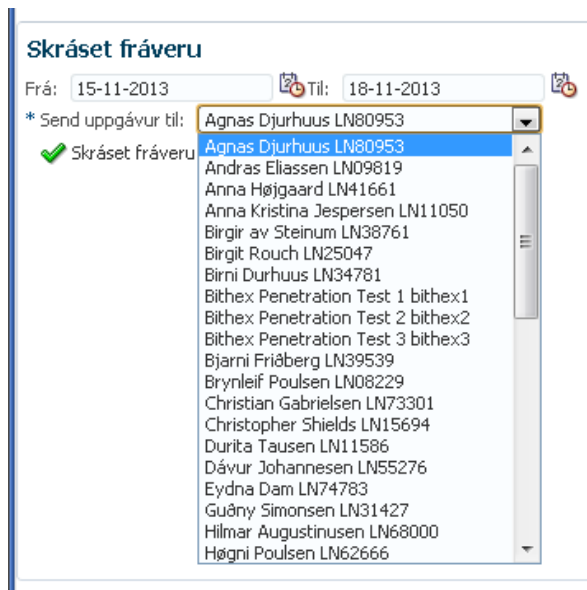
Skráset fráveru

Frá: 15-11-2013 Til: 18-11-2013

* Send uppgávur til: Agnas Djurhuus LN80953

Skráset fráveru

Agnas Djurhuus LN80953
Andras Eliassen LN09819
Anna Højgaard LN41661
Anna Kristina Jespersen LN11050
Birgir av Steinum LN38761
Birgit Rouch LN25047
Birni Durhuus LN34781
Bithex Penetration Test 1 bithex1
Bithex Penetration Test 2 bithex2
Bithex Penetration Test 3 bithex3
Bjarni Friðberg LN39539
Brynleif Poulsen LN08229
Christian Gabrielsen LN73301
Christopher Shields LN15694
Durita Tausen LN11586
Dávur Johannesen LN55276
Eydna Dam LN74783
Guðny Simonsen LN31427
Hilmar Augustinusen LN68000
Høgni Poulsen LN62666